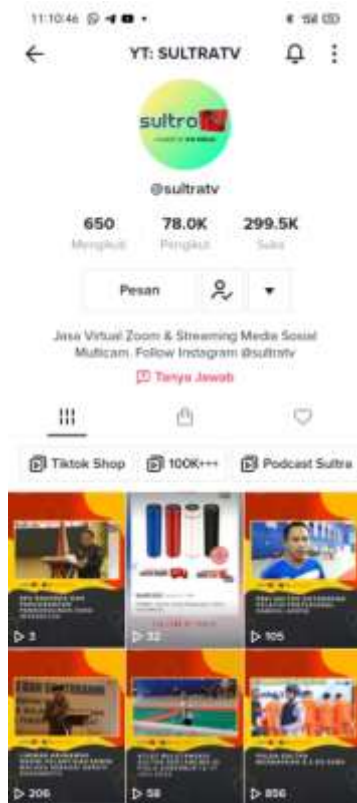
11:10:46

YT: SULTRATV

sultra

@sultratv

650 Mengikuti
78.0K Pengikut
299.5K Suka

Pesan

Jasa Virtual Zoom & Streaming Media Sosial Multicam. Follow Instagram @sultratv

Tanya Jawab

Tiktok Shop
100K+++
Podcast Sultra

3
32
105
206
58
856